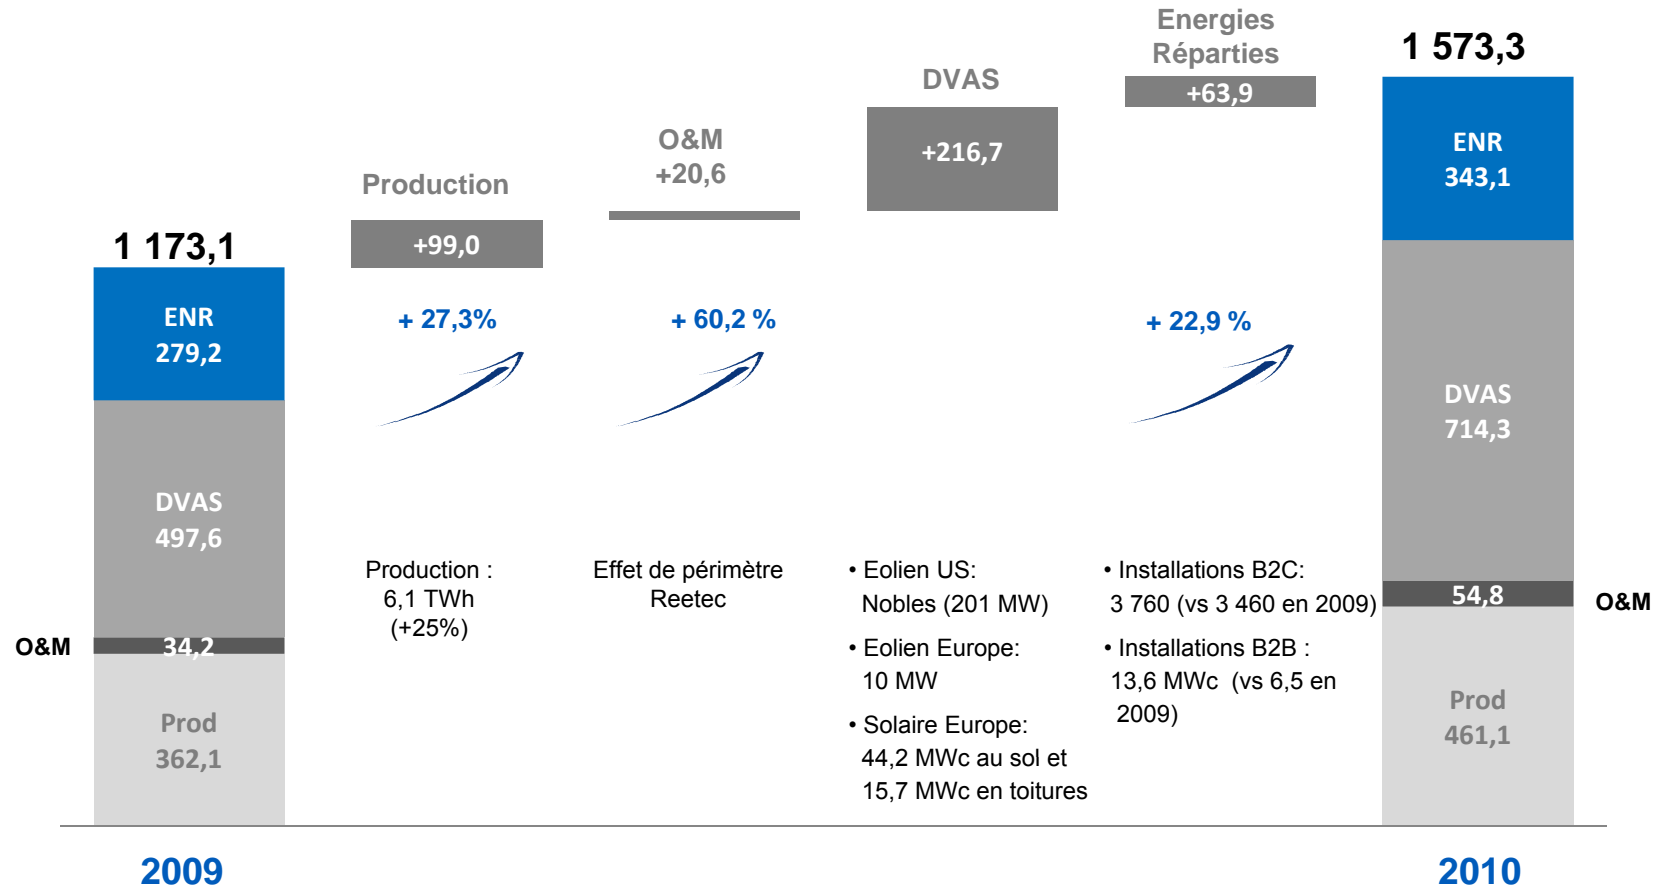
1 173,1

ENR
279,2

DVAS
497,6

O&M
34,2

Prod
362,1

Production
+99,0
+ 27,3%

Production :
6,1 TWh
(+25%)

O&M
+20,6
+ 60,2 %

Effet de périmètre
Reetec

DVAS
+216,7

• Eolien US:
Nobles (201 MW)

• Eolien Europe:
10 MW

• Solaire Europe:
44,2 MWc au sol et
15,7 MWc en toitures

Energies
Réparties
+63,9
+ 22,9 %

• Installations B2C:
3 760 (vs 3 460 en 2009)

• Installations B2B :
13,6 MWc (vs 6,5 en 2009)

1 573,3

ENR
343,1

DVAS
714,3

54,8
O&M

Prod
461,1

2009

2010